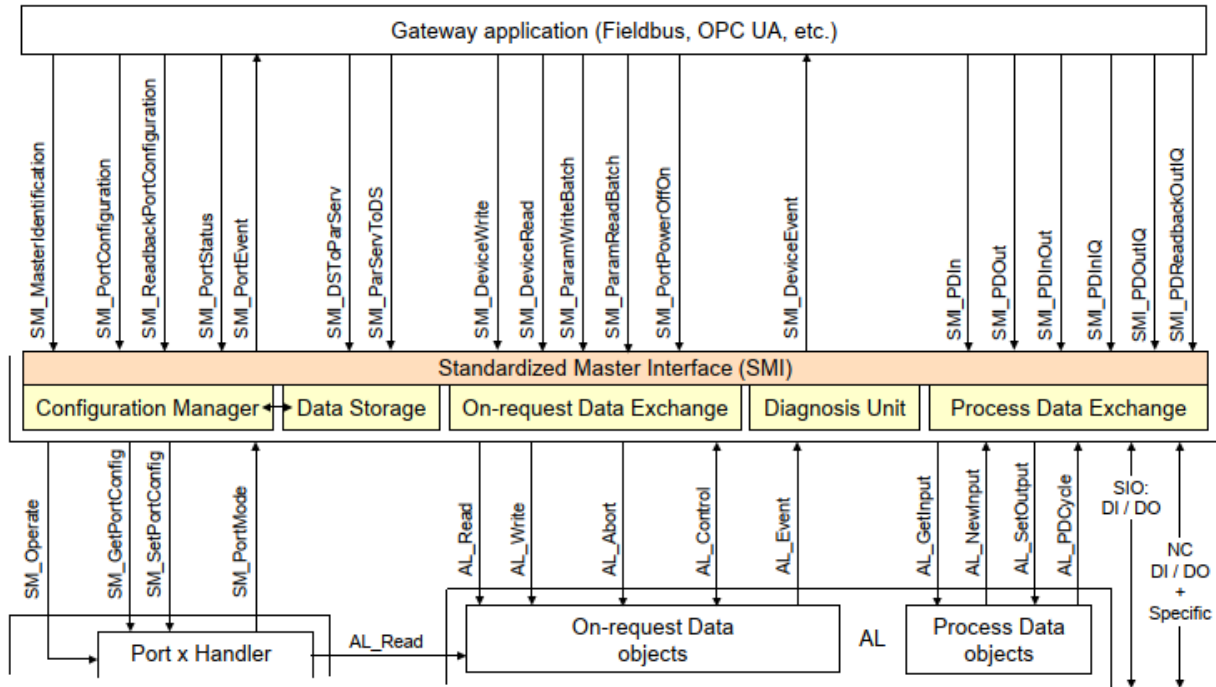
Gateway application (Fieldbus, OPC UA, etc.)

SMI_MasterIdentification
SMI_PortConfiguration
SMI_ReadbackPortConfiguration
SMI_PortStatus
SMI_PortEvent
SMI_DSToParServ
SMI_ParServToDS
SMI_DeviceWrite
SMI_DeviceRead
SMI_ParamWriteBatch
SMI_ParamReadBatch
SMI_PortPowerOffOn
SMI_DeviceEvent
SMI_PDIn
SMI_PDOut
SMI_PDInOut
SMI_PDInIQ
SMI_PDOutIQ
SMI_PDReadbackOutIQ

Standardized Master Interface (SMI)

Configuration Manager
Data Storage
On-request Data Exchange
Diagnosis Unit
Process Data Exchange

SM_Operate
SM_GetPortConfig
SM_SetPortConfig
SM_PortMode
AL_Read
AL_Write
AL_Abort
AL_Control
AL_Event
AL_GetInput
AL_NewInput
AL_SetOutput
AL_PDCycle
SIO: DI / DO
NC DI / DO + Specific

Port x Handler
AL_Read
On-request Data objects
AL
Process Data objects